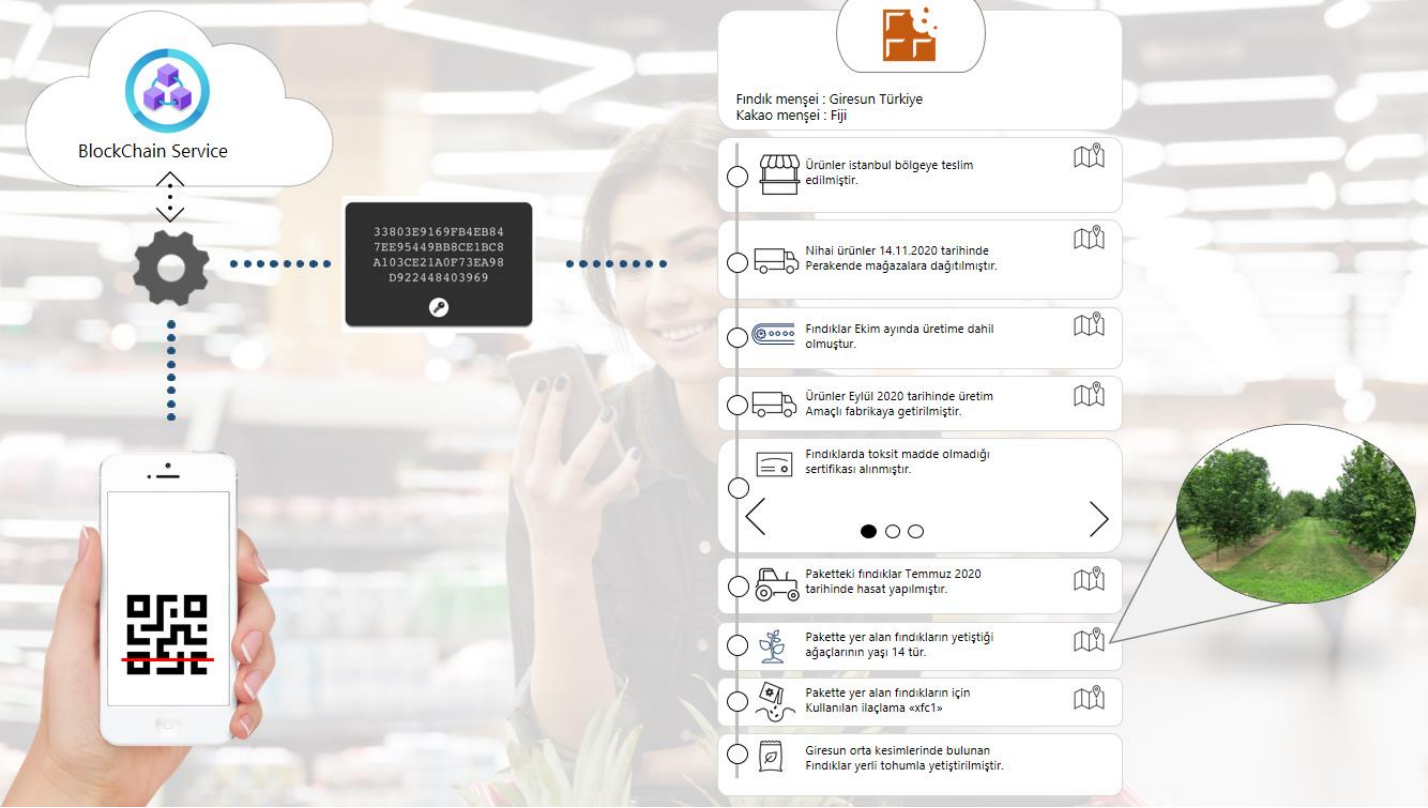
BlockChain Service

33803E9169FB4EB84
7EE95449BB8CE1BC8
A103CE21A0F73EA98
D922448403969

Fındık menşei : Giresun Türkiye
Kakao menşei : Fiji

Ürünler istanbul bölgeye teslim edilmiştir.

Nihai ürünler 14.11.2020 tarihinde Perakende mağazalara dağıtılmıştır.

Fındıklar Ekim ayında üretime dahil olmuştur.

Ürünler Eylül 2020 tarihinde üretim Amaçlı fabrikaya getirilmiştir.

Fındıklarda toksit madde olmadığı sertifikası alınmıştır.

Paketteki fındıklar Temmuz 2020 tarihinde hasat yapılmıştır.

Pakette yer alan fındıkların yetiştiği ağaçlarının yaşı 14 tür.

Pakette yer alan fındıkların için Kullanılan ilaçlama «xfc1»

Giresun orta kesimlerinde bulunan Fındıklar yerli tohumla yetiştirilmiştir.